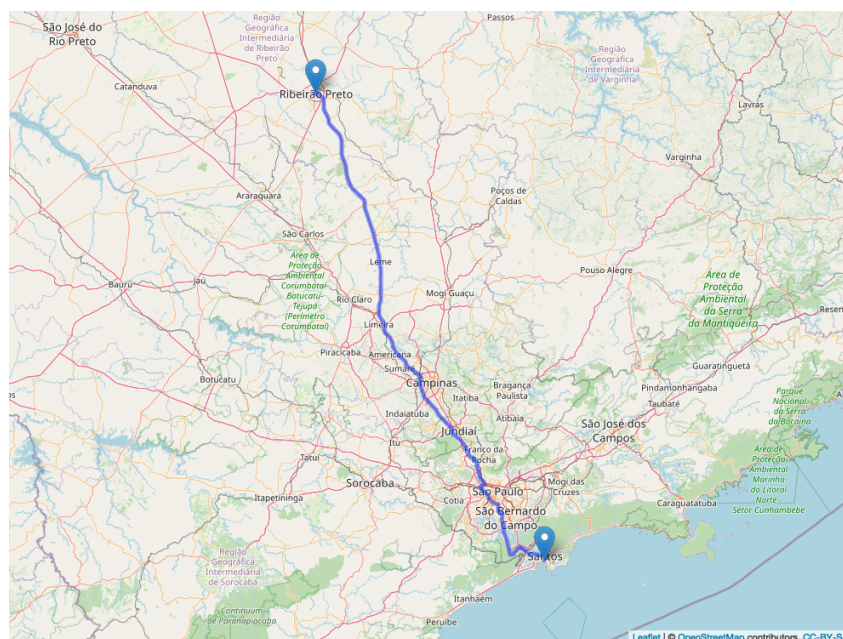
São José do Rio Preto

Região Geográfica Intermediária de Ribeirão Preto

Passos

Região Geográfica Intermediária de Varginha

Catanduva

Ribeirão Preto

Lavras

Varginha

Araraquara

Poços de Caldas

São Carlos

Área de Proteção Ambiental Corumbataí-Botucatu-Tejupá (Perímetro Corumbataí)

Leme

Pouso Alegre

Área de Proteção Ambiental da Serra da Mantiqueira

Bauru

Jaú

Rio Claro

Mogi Guaçu

Resen

Limeira

Piracicaba

Americana

Guaratinguetá

Sumaré

Campinas

Pindamonhangaba

Botucatu

Itatiba

Bragança Paulista

Taubaté

Parque Nacional da Serra da Bocaina

Indaiatuba

Atibaia

Jundiaí

São José dos Campos

Itu

Franco da Rocha

Área de Proteção Ambiental Marinha do Litoral Norte - Setor Cunhambebe

Tatuí

Sorocaba

São Paulo

Mogi das Cruzes

Cotia

Itapetininga

São Bernardo do Campo

Caraguatatuba

Região Geográfica Intermediária de Sorocaba

Santos

Itanhaém

Continuum de Paranapiacaba

Peruíbe

Leaflet | © OpenStreetMap contributors, CC-BY-S